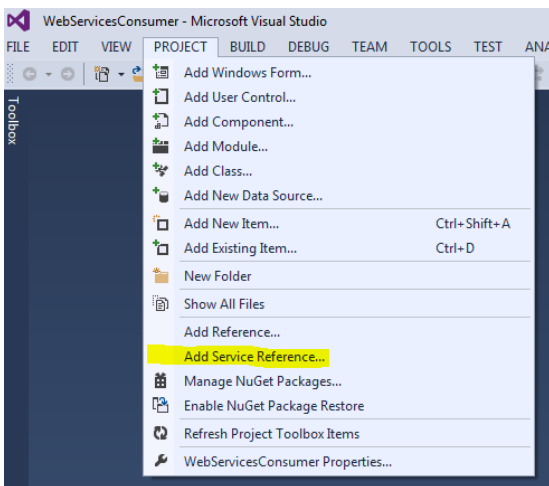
WebServicesConsumer - Microsoft Visual Studio

FILE EDIT VIEW PROJECT BUILD DEBUG TEAM TOOLS TEST ANA

Toolbox

Add Windows Form...
Add User Control...
Add Component...
Add Module...
Add Class...
Add New Data Source...
Add New Item... Ctrl+Shift+A
Add Existing Item... Ctrl+D
New Folder
Show All Files
Add Reference...
Add Service Reference...
Manage NuGet Packages...
Enable NuGet Package Restore
Refresh Project Toolbox Items
WebServicesConsumer Properties...